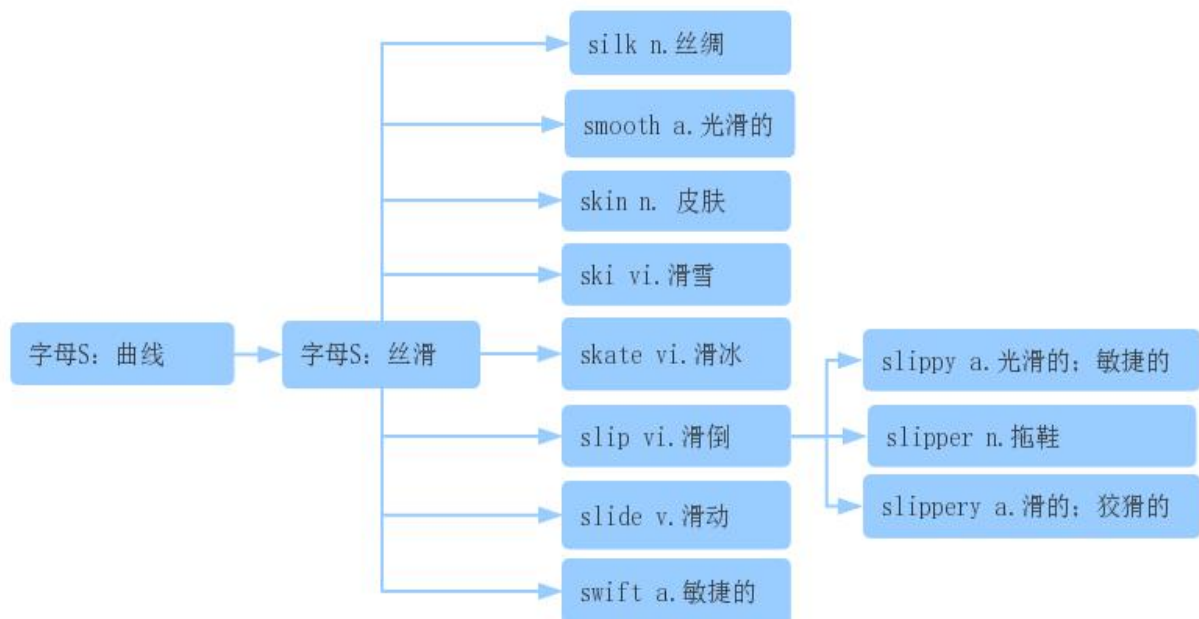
字母S：曲线

字母S：丝滑

silk n.丝绸

smooth a.光滑的

skin n. 皮肤

ski vi.滑雪

skate vi.滑冰

slip vi.滑倒

slide v.滑动

swift a.敏捷的

slippy a.光滑的；敏捷的

slipper n.拖鞋

slippery a.滑的；狡猾的